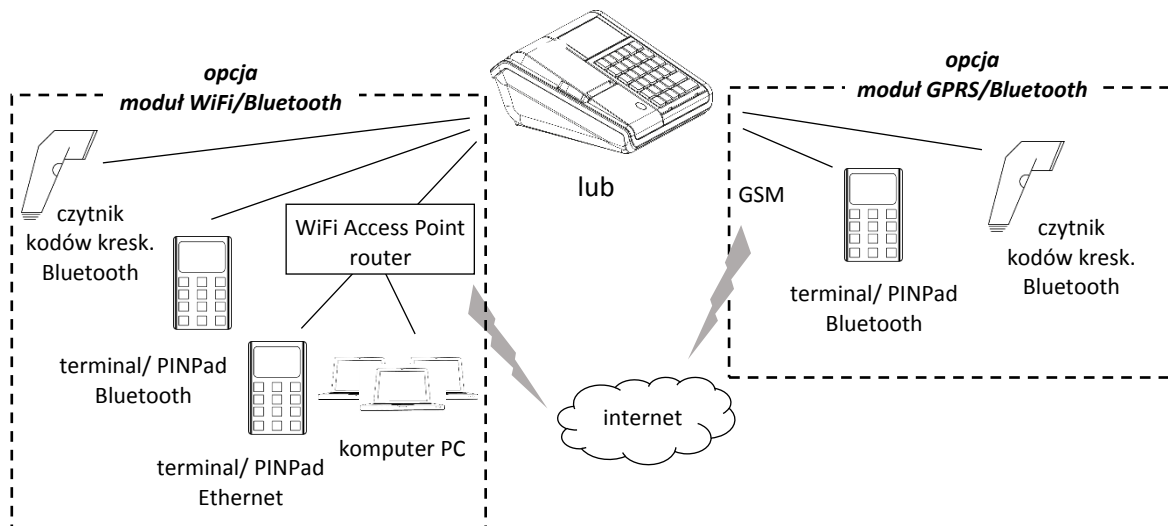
opcja
moduł WiFi/Bluetooth

opcja
moduł GPRS/Bluetooth

czytnik kodów kresk. Bluetooth

WiFi Access Point router

lub

GSM

terminal/ PINPad Bluetooth

czytnik kodów kresk. Bluetooth

terminal/ PINPad Bluetooth

terminal/ PINPad Ethernet

komputer PC

internet